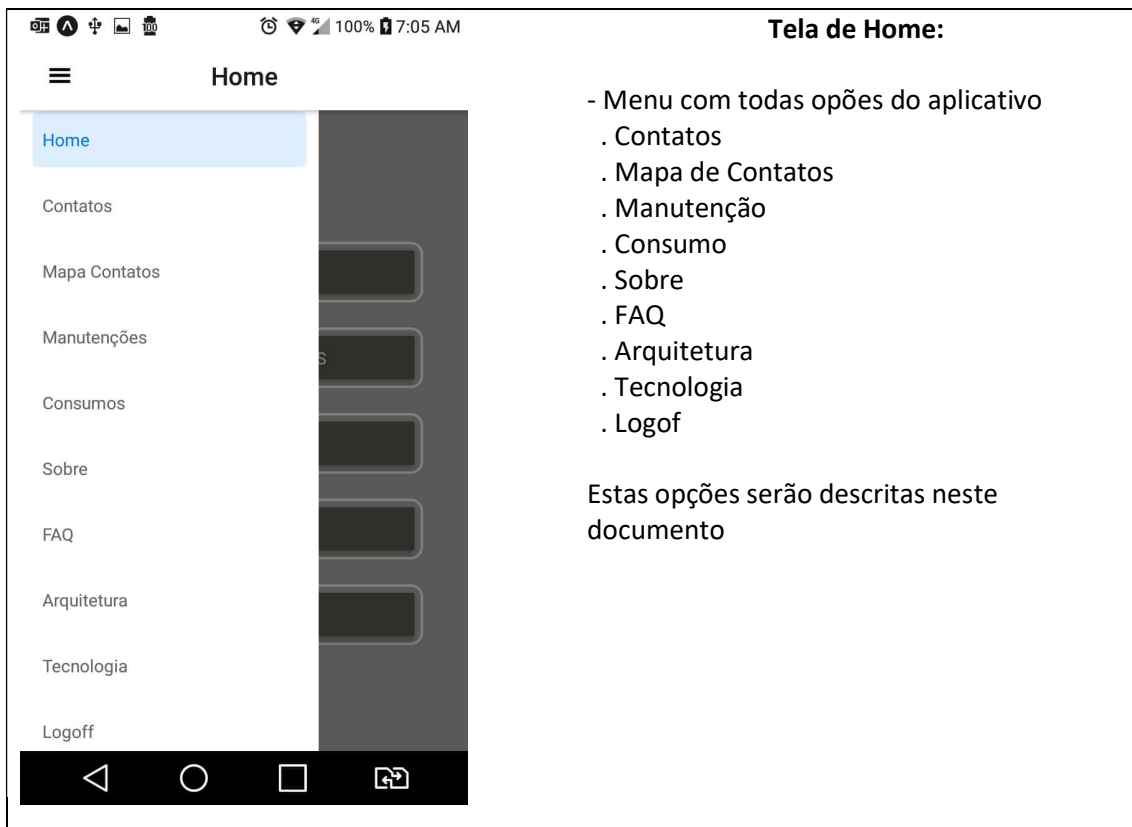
100% 7:05 AM

Home

Home

Contatos

Mapa Contatos

Manutenções

Consumos

Sobre

FAQ

Arquitetura

Tecnologia

Logoff

Tela de Home:

- Menu com todas opões do aplicativo
. Contatos
. Mapa de Contatos
. Manutenção
. Consumo
. Sobre
. FAQ
. Arquitetura
. Tecnologia
. Logof

Estas opções serão descritas neste documento